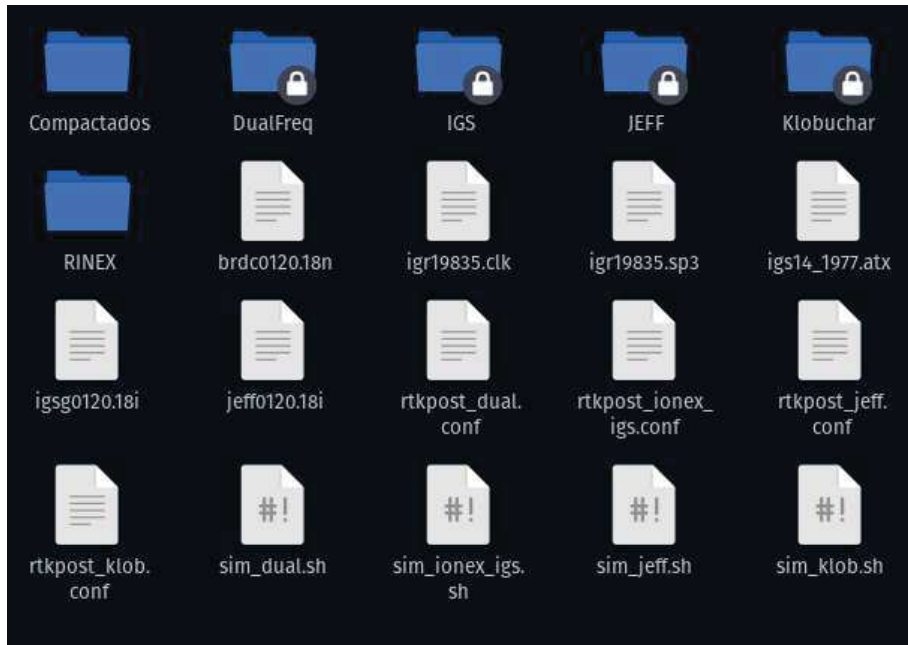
Compactados
DualFreq
IGS
JEFF
Klobuchar
RINEX
brdc0120.18n
igr19835.clk
igr19835.sp3
igs14_1977.atx
igsg0120.18i
jeff0120.18i
rtkpost_dual.conf
rtkpost_ionex_igs.conf
rtkpost_jeff.conf
rtkpost_klob.conf
#!
sim_dual.sh
#!
sim_ionex_igs.sh
#!
sim_jeff.sh
#!
sim_klob.sh